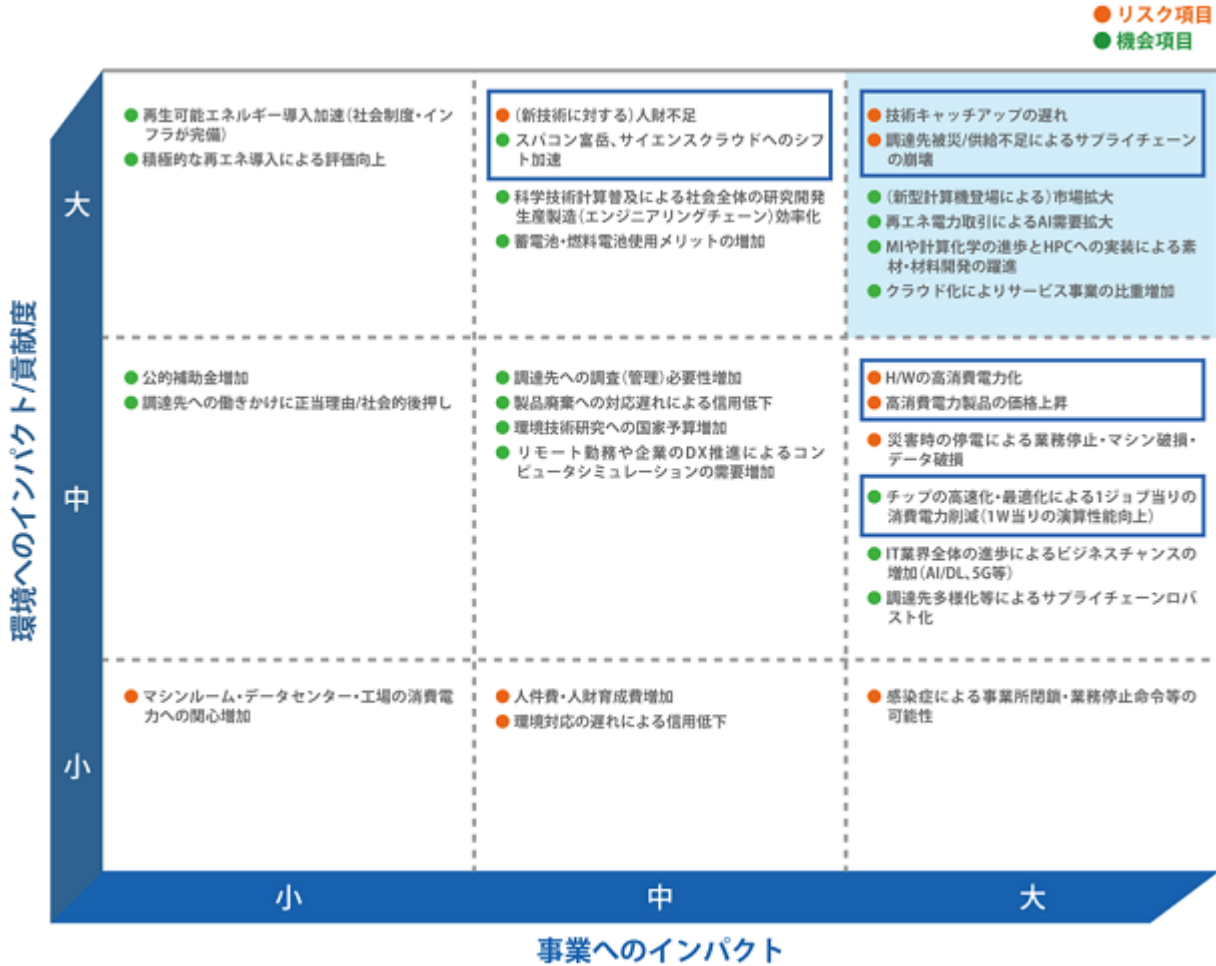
● リスク項目
● 機会項目

環境へのインパクト/貢献度

大

● 再生可能エネルギー導入加速（社会制度・インフラが完備）
● 積極的な再エネ導入による評価向上

● （新技術に対する）人財不足
● スパコン富岳、サイエンスクラウドへのシフト加速
● 科学技術計算普及による社会全体の研究開発生産製造（エンジニアリングチェーン）効率化
● 蓄電池・燃料電池使用メリットの増加

● 技術キャッチアップの遅れ
● 調達先被災/供給不足によるサプライチェーンの崩壊
● （新型計算機登場による）市場拡大
● 再エネ電力取引によるAI需要拡大
● MIや計算化学の進歩とHPCへの実装による素材・材料開発の躍進
● クラウド化によりサービス事業の比重増加

中

● 公的補助金増加
● 調達先への働きかけに正当理由/社会的後押し

● 調達先への調査（管理）必要性増加
● 製品廃棄への対応遅れによる信用低下
● 環境技術研究への国家予算増加
● リモート勤務や企業のDX推進によるコンピュータシミュレーションの需要増加

● H/Wの高消費電力化
● 高消費電力製品の価格上昇
● 災害時の停電による業務停止・マシン破損・データ破損
● チップの高速化・最適化による1ジョブ当りの消費電力削減（1W当りの演算性能向上）
● IT業界全体の進歩によるビジネスチャンスの増加（AI/DL、5G等）
● 調達先多様化等によるサプライチェーンロバスト化

小

● マシンルーム・データセンター・工場の消費電力への関心増加

● 人件費・人財育成費増加
● 環境対応の遅れによる信用低下

● 感染症による事業所閉鎖・業務停止命令等の可能性

小　中　大

事業へのインパクト